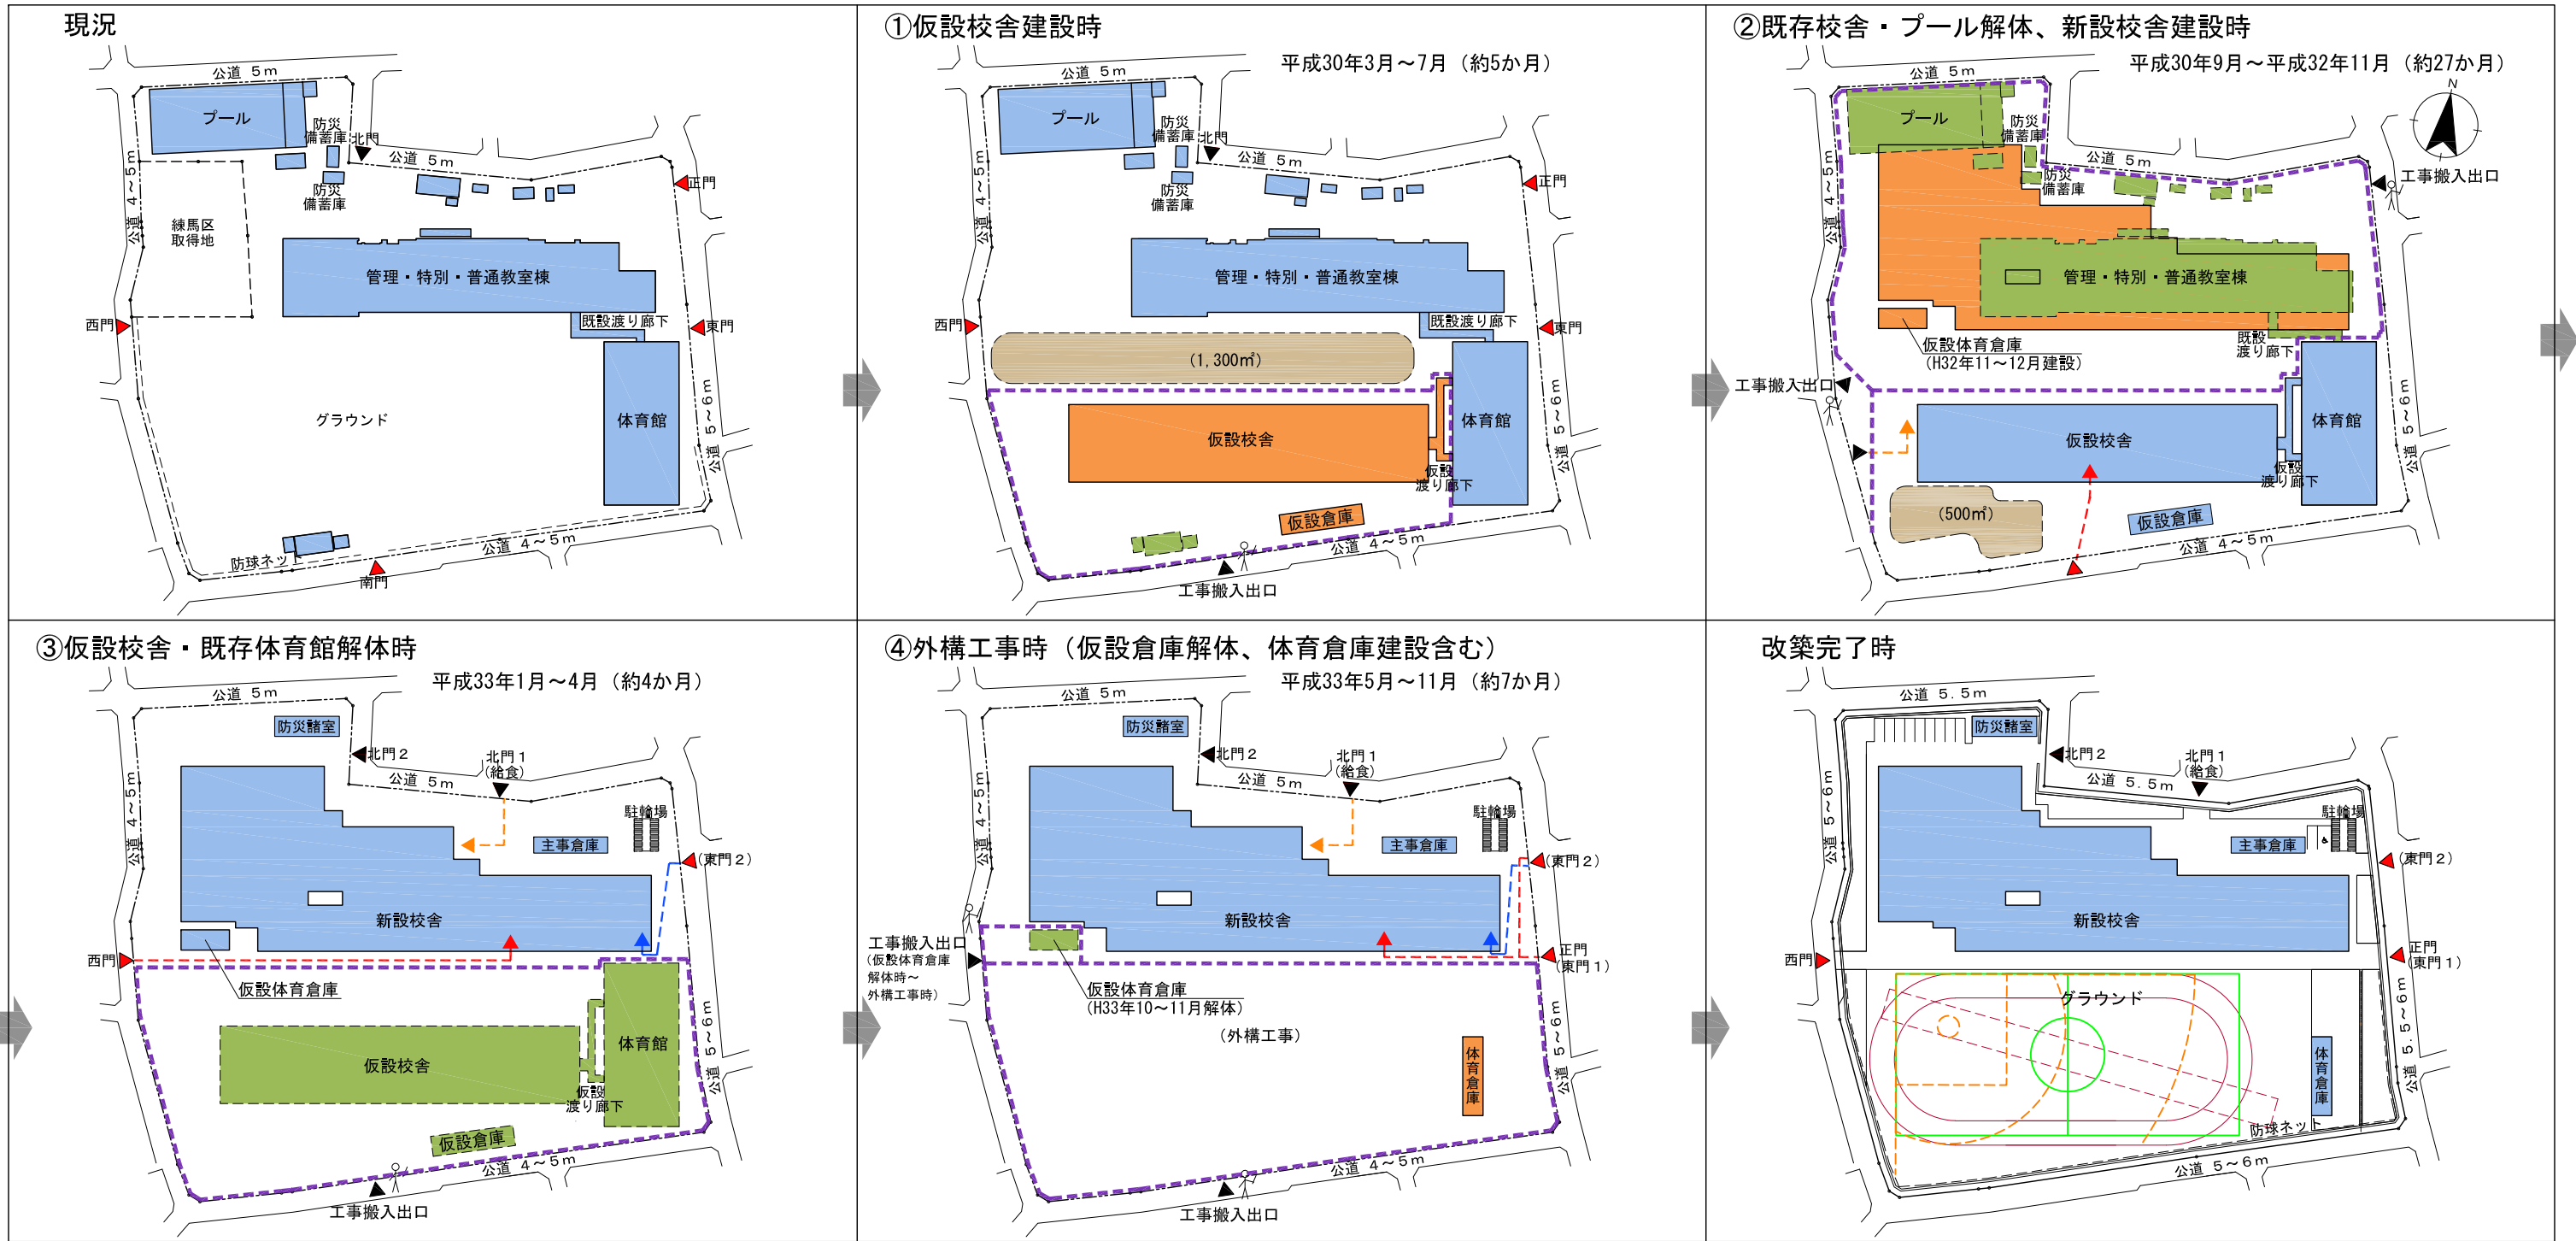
現況

公道 5m
プール
防災備蓄庫
北門
公道 5m
防災備蓄庫
正門
公道 4~5m
練馬区取得地
管理・特別・普通教室棟
既設渡り廊下
西門
東門
グラウンド
体育館
公道 5~6m
防球ネット
公道 4~5m
南門

①仮設校舎建設時

平成30年3月~7月（約5か月）

公道 5m
プール
防災備蓄庫
北門
公道 5m
防災備蓄庫
正門
公道 4~5m
管理・特別・普通教室棟
既設渡り廊下
西門
東門
（1,300㎡）
仮設校舎
体育館
仮設渡り廊下
公道 5~6m
仮設倉庫
公道 4~5m
工事搬入出口

②既存校舎・プール解体、新設校舎建設時

平成30年9月~平成32年11月（約27か月）

公道 5m
プール
防災備蓄庫
防災備蓄庫
公道 5m
工事搬入出口
公道 4~5m
管理・特別・普通教室棟
仮設体育倉庫
（H32年11~12月建設）
既設渡り廊下
工事搬入出口
仮設校舎
体育館
仮設渡り廊下
公道 5~6m
（500㎡）
仮設倉庫
公道 4~5m

③仮設校舎・既存体育館解体時

平成33年1月~4月（約4か月）

公道 5m
防災備蓄室
北門2
北門1（給食）
公道 5m
公道 4~5m
駐輪場
主事倉庫
（東門2）
新設校舎
西門
仮設体育倉庫
仮設校舎
体育館
仮設渡り廊下
公道 5~6m
仮設倉庫
公道 4~5m
工事搬入出口

④外構工事時（仮設倉庫解体、体育倉庫建設含む）

平成33年5月~11月（約7か月）

公道 5m
防災備蓄室
北門2
北門1（給食）
公道 5m
公道 4~5m
駐輪場
主事倉庫
（東門2）
新設校舎
工事搬入出口
（仮設体育倉庫解体時~外構工事時）
正門（東門1）
仮設体育倉庫
（H33年10~11月解体）
（外構工事）
体育倉庫
公道 5~6m
公道 4~5m
工事搬入出口

改築完了時

公道 5.5m
防災備蓄室
北門2
北門1（給食）
公道 5.5m
公道 5~6m
駐輪場
主事倉庫
（東門2）
新設校舎
西門
正門（東門1）
グラウンド
体育倉庫
公道 5.5~6m
防球ネット
公道 5~6m